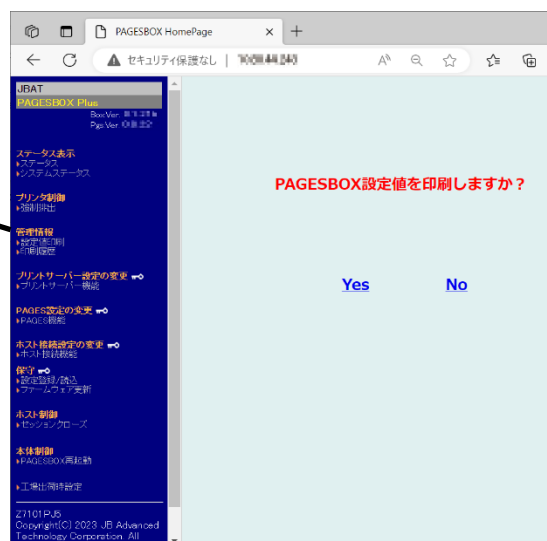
PAGESBOX HomePage
セキュリティ保護なし | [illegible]

JBAT
PAGESBOX Plus
Box.Ver. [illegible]
Pgs.Ver. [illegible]

ステータス表示
▸ステータス
▸システムステータス

プリンタ制御
▸強制排出

管理情報
▸設定値印刷
▸印刷履歴

プリントサーバー設定の変更
▸プリントサーバー機能

PAGES設定の変更
▸PAGES機能

ホスト接続設定の変更
▸ホスト接続機能

保守
▸設定登録/読込
▸ファームウェア更新

ホスト制御
▸セッションクローズ

本体制御
▸PAGESBOX再起動

▸工場出荷時設定

Z7101PJ5
Copyright(C) 2023 JB Advanced Technology Corporation. All

PAGESBOX設定値を印刷しますか？

Yes No